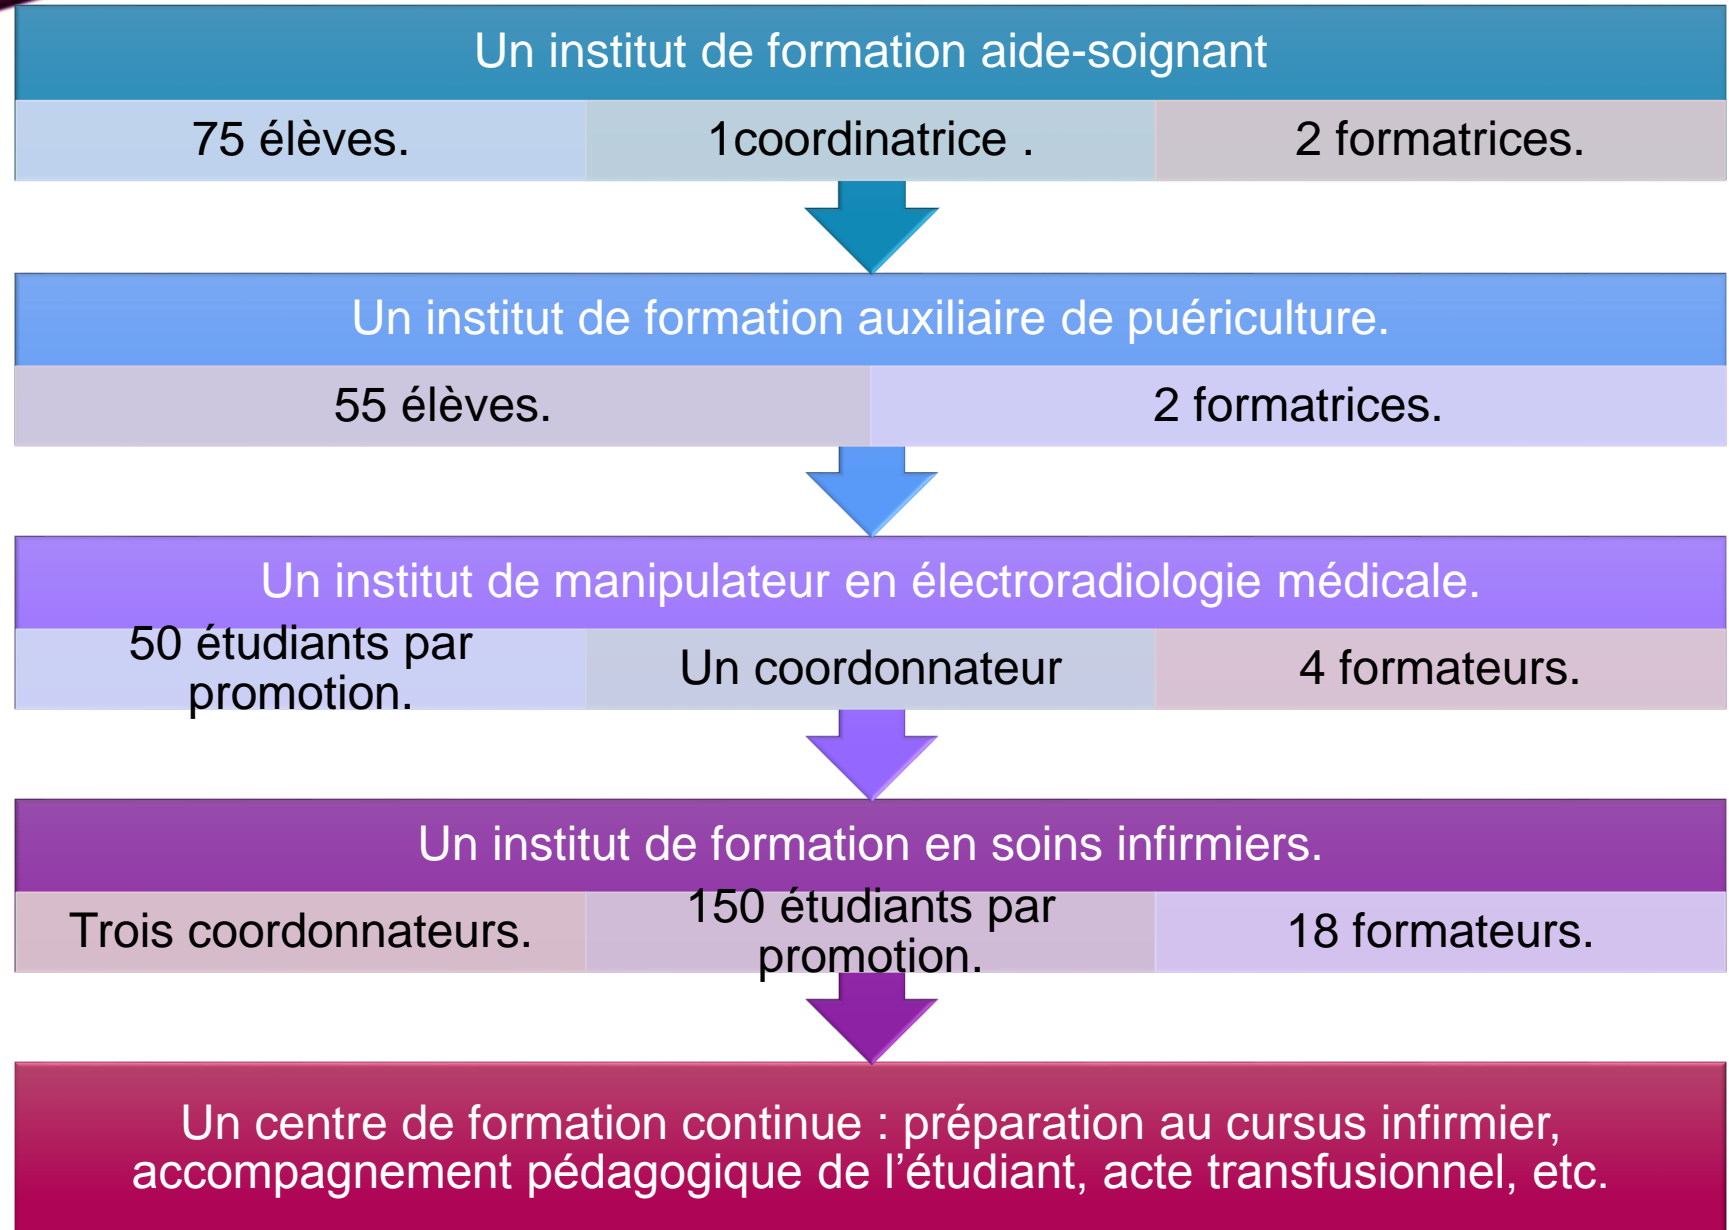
Un institut de formation aide-soignant

75 élèves.

1coordinatrice .

2 formatrices.

Un institut de formation auxiliaire de puériculture.

55 élèves.

2 formatrices.

Un institut de manipulateur en électroradiologie médicale.

50 étudiants par promotion.

Un coordonnateur

4 formateurs.

Un institut de formation en soins infirmiers.

Trois coordonnateurs.

150 étudiants par promotion.

18 formateurs.

Un centre de formation continue : préparation au cursus infirmier, accompagnement pédagogique de l’étudiant, acte transfusionnel, etc.